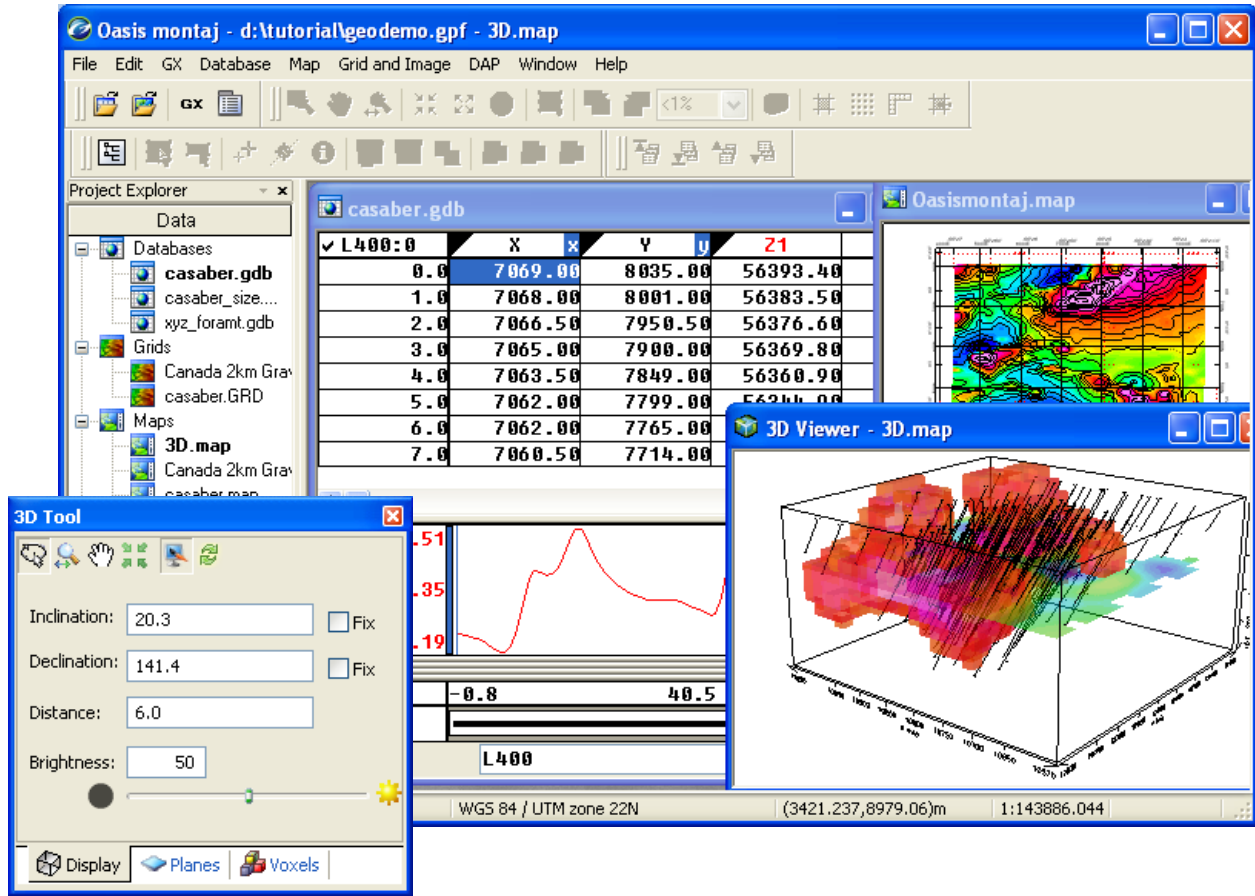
Oasis montaj - d:\tutorial\geodemo.gpf - 3D.map

File Edit GX Database Map Grid and Image DAP Window Help

GX

<1%

Project Explorer

Data

Databases
casaber.gdb
casaber_size....
xyz_foramt.gdb
Grids
Canada 2km Grav
casaber.GRD
Maps
3D.map
Canada 2km Grav
casaber.map

casaber.gdb

| ✔ L400:0 | X x | Y y | Z1 |
|---|---|---|---|
| 0.0 | 7069.00 | 8035.00 | 56393.40 |
| 1.0 | 7068.00 | 8001.00 | 56383.50 |
| 2.0 | 7066.50 | 7950.50 | 56376.60 |
| 3.0 | 7065.00 | 7900.00 | 56369.80 |
| 4.0 | 7063.50 | 7849.00 | 56360.90 |
| 5.0 | 7062.00 | 7799.00 | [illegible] |
| 6.0 | 7062.00 | 7765.00 | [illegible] |
| 7.0 | 7060.50 | 7714.00 | |

.51
.35
.19

-0.8 40.5

L400

Oasismontaj.map

3D Viewer - 3D.map

3D Tool

Inclination: 20.3 Fix
Declination: 141.4 Fix
Distance: 6.0
Brightness: 50

Display Planes Voxels

WGS 84 / UTM zone 22N (3421.237,8979.06)m 1:143886.044